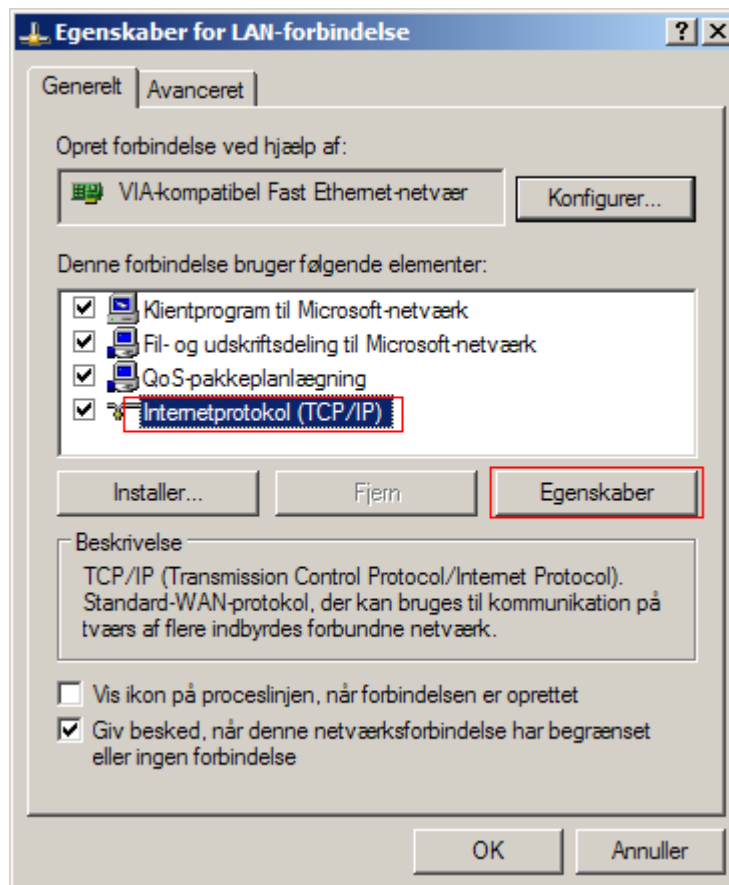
Egenskaber for LAN-forbindelse

?

X

Generelt

Avanceret

Opret forbindelse ved hjælp af:

VIA-kompatibel Fast Ethernet-netvær

Konfigurer...

Denne forbindelse bruger følgende elementer:

Klientprogram til Microsoft-netværk

Fil- og udskriftsdeling til Microsoft-netværk

QoS-pakkeplanlægning

Internetprotokol (TCP/IP)

Installer...

Fjern

Egenskaber

Beskrivelse

TCP/IP (Transmission Control Protocol/Internet Protocol). Standard-WAN-protokol, der kan bruges til kommunikation på tværs af flere indbyrdes forbundne netværk.

Vis ikon på proceslinjen, når forbindelsen er oprettet

Giv besked, når denne netværksforbindelse har begrænset eller ingen forbindelse

OK

Annuller